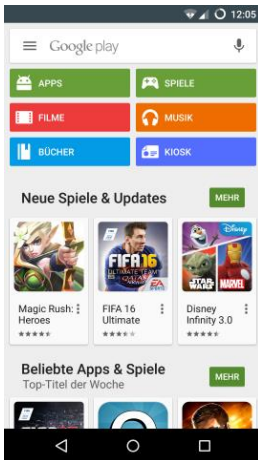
12:05

Google play

APPS
SPIELE
FILME
MUSIK
BÜCHER
KIOSK

Neue Spiele & Updates
MEHR

FIFA 16 ULTIMATE TEAM
Disney INFINITY 3.0 STAR WARS MARVEL

Magic Rush: Heroes
FIFA 16 Ultimate
Disney Infinity 3.0

Beliebte Apps & Spiele
Top-Titel der Woche
MEHR